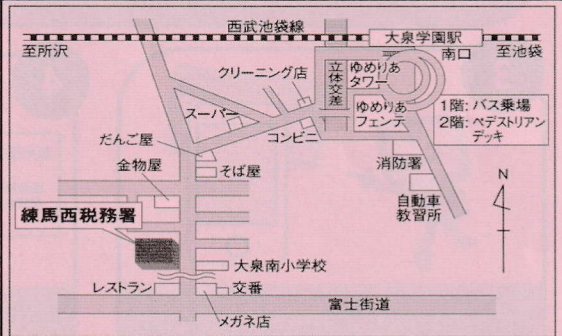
西武池袋線

大泉学園駅

至所沢

南口

至池袋

クリーニング店

立体交差

ゆめりあタワー

スーパー

ゆめりあフェンテ

1階：バス乗場
2階：ペデストリアンデッキ

だんご屋

コンビニ

そば屋

金物屋

消防署

N

練馬西税務署

自動車教習所

大泉南小学校

レストラン

交番

富士街道

メガネ店